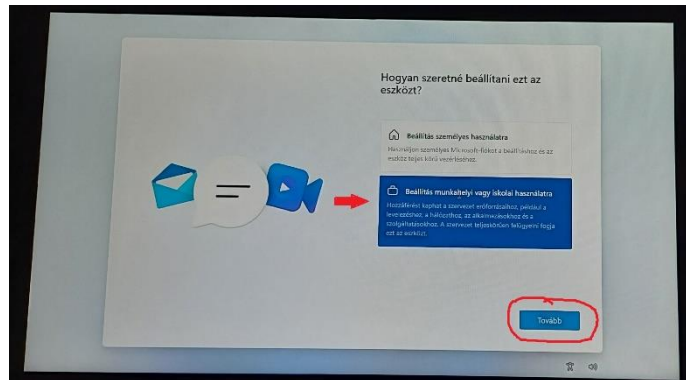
Hogyan szeretné beállítani ezt az eszközt?

Beállítás személyes használatra

Használjon személyes Microsoft-fiókot a beállításhoz és az eszköz teljes körű vezérléséhez.

Beállítás munkahelyi vagy iskolai használatra

Hozzáférést kaphat a szervezet erőforrásaihoz, például a levelezéshez, a hálózathoz, az alkalmazásokhoz és a szolgáltatásokhoz. A szervezet teljesköröen felügyelni fogja ezt az eszközt.

Tovább